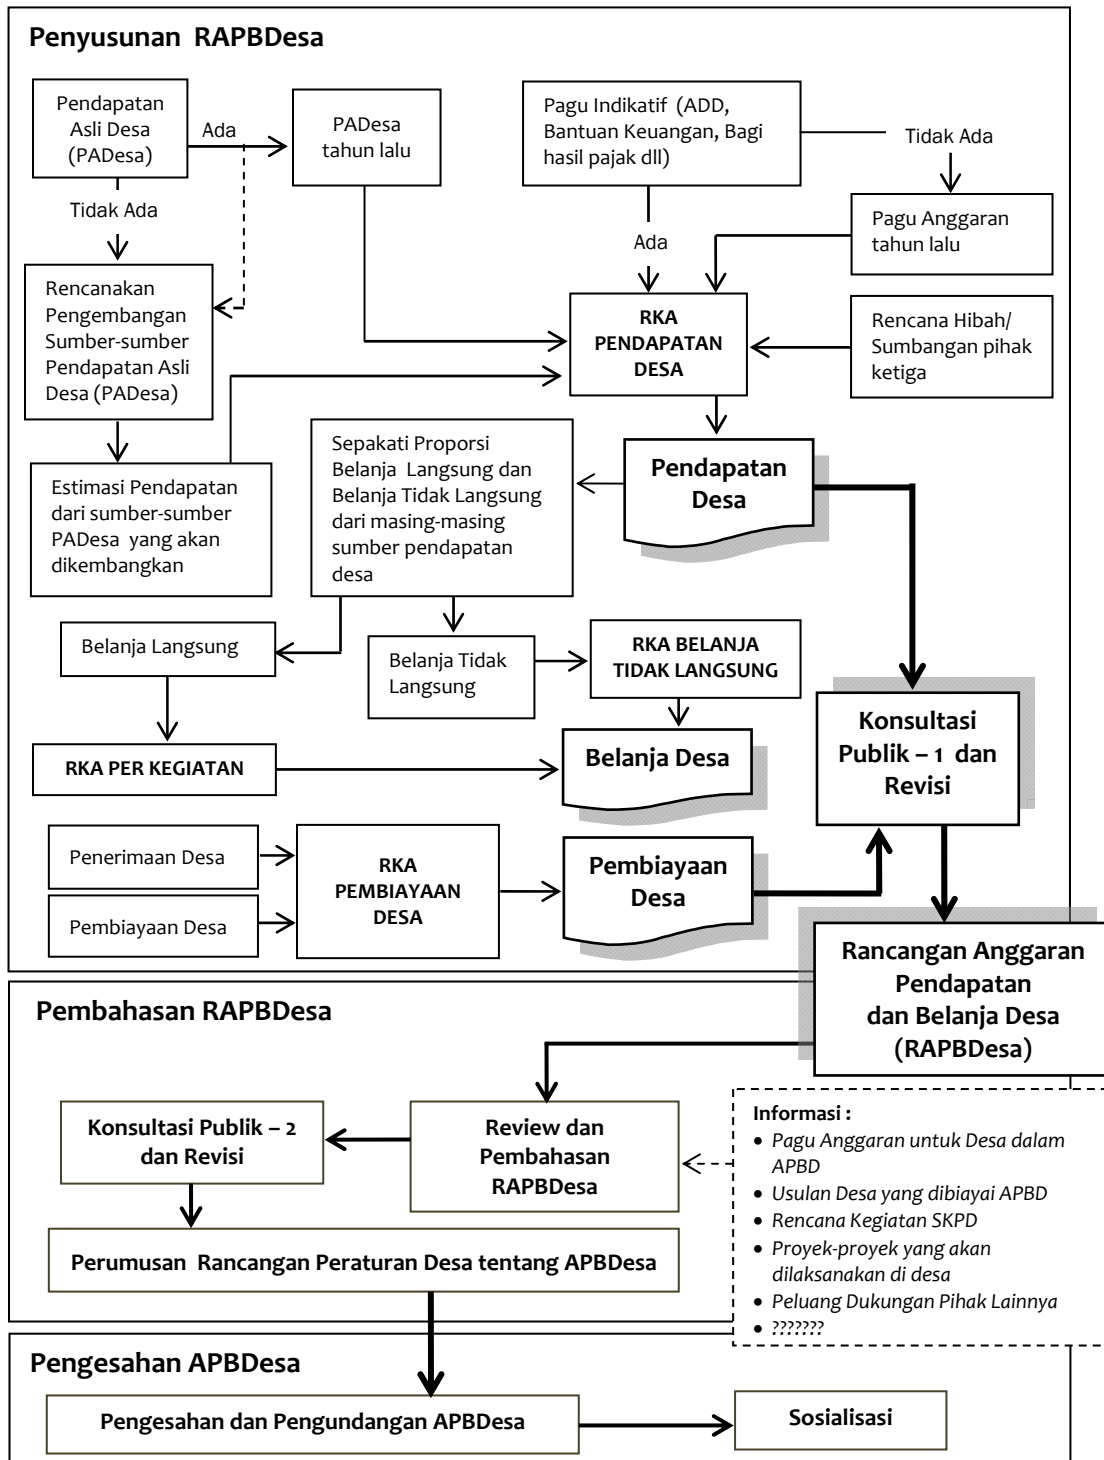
Penyusunan RAPBDesa

Pendapatan Asli Desa (PADesa)

Ada

PADesa tahun lalu

Pagu Indikatif (ADD, Bantuan Keuangan, Bagi hasil pajak dll)

Tidak Ada

Tidak Ada

Pagu Anggaran tahun lalu

Ada

Rencanakan Pengembangan Sumber-sumber Pendapatan Asli Desa (PADesa)

RKA PENDAPATAN DESA

Rencana Hibah/ Sumbangan pihak ketiga

Sepakati Proporsi Belanja Langsung dan Belanja Tidak Langsung dari masing-masing sumber pendapatan desa

Pendapatan Desa

Estimasi Pendapatan dari sumber-sumber PADesa yang akan dikembangkan

Belanja Langsung

Belanja Tidak Langsung

RKA BELANJA TIDAK LANGSUNG

Konsultasi Publik – 1 dan Revisi

RKA PER KEGIATAN

Belanja Desa

Penerimaan Desa

RKA PEMBIAYAAN DESA

Pembiayaan Desa

Pembiayaan Desa

Rancangan Anggaran Pendapatan dan Belanja Desa (RAPBDesa)

Pembahasan RAPBDesa

Konsultasi Publik – 2 dan Revisi

Review dan Pembahasan RAPBDesa

Informasi :
• Pagu Anggaran untuk Desa dalam APBD
• Usulan Desa yang dibiayai APBD
• Rencana Kegiatan SKPD
• Proyek-proyek yang akan dilaksanakan di desa
• Peluang Dukungan Pihak Lainnya
• ???????

Perumusan Rancangan Peraturan Desa tentang APBDesa

Pengesahan APBDesa

Pengesahan dan Pengundangan APBDesa

Sosialisasi